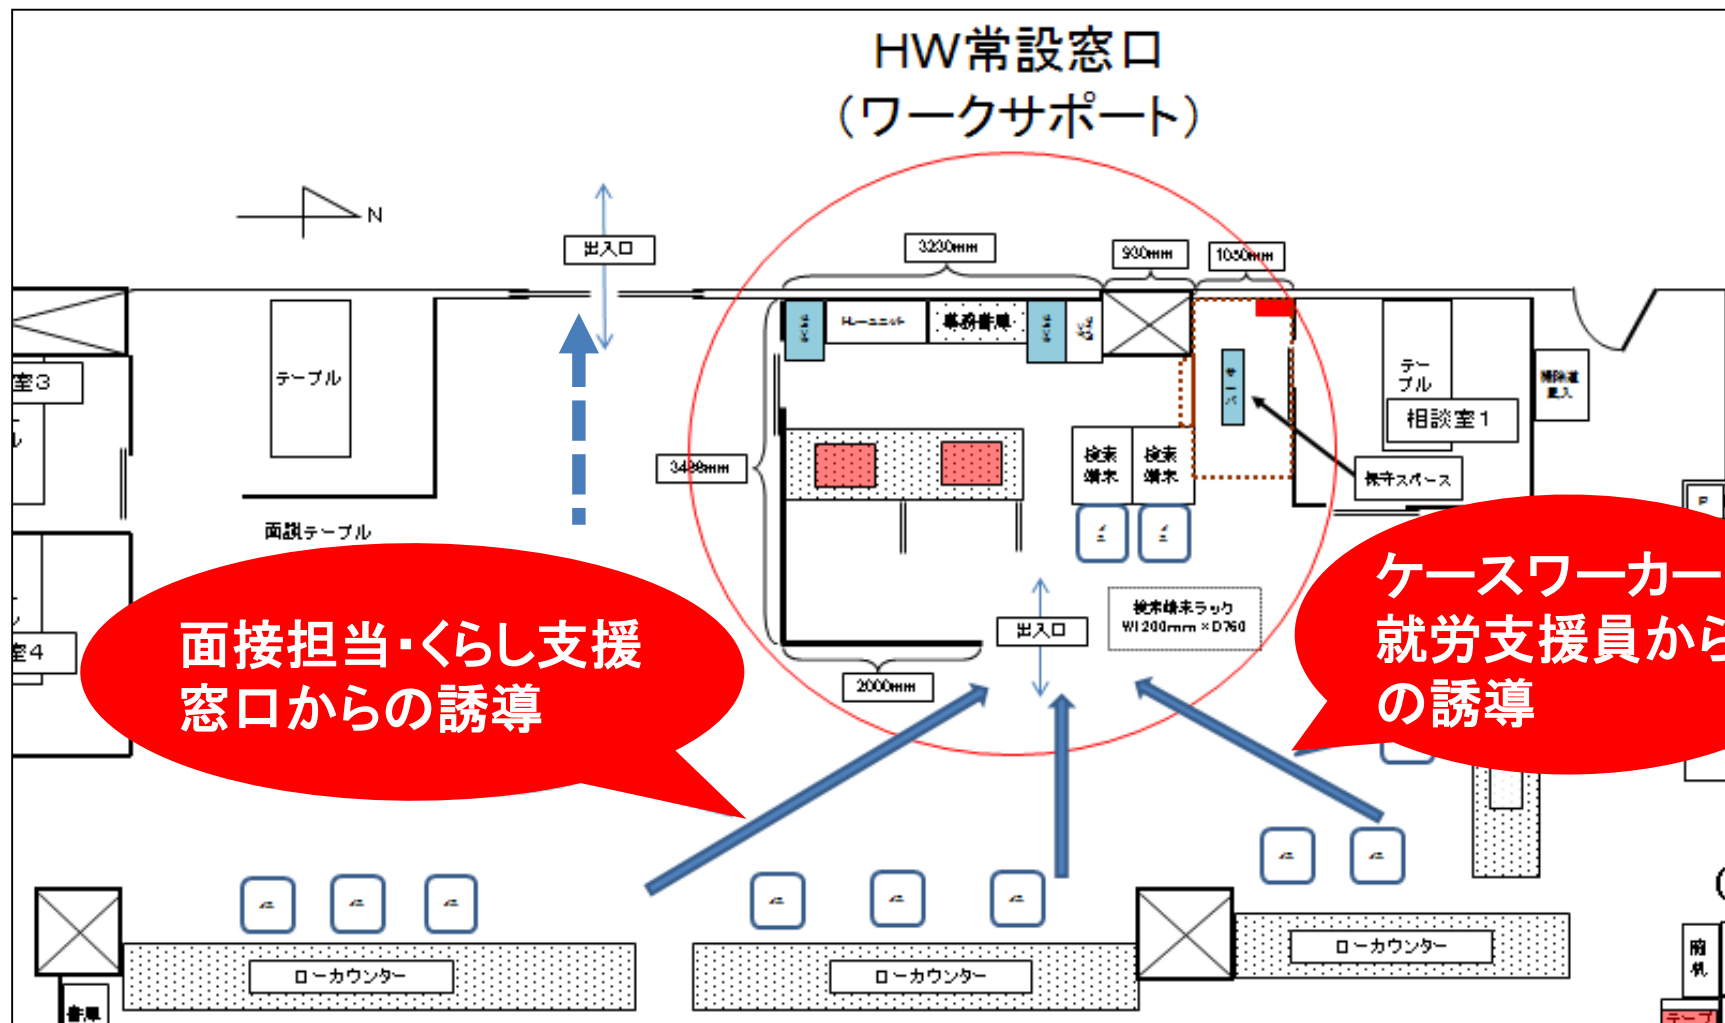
HW常設窓口
（ワークサポート）

N

出入口

3230mm

930mm

1050mm

H-ユニット

事務書庫

テーブル

室3

室4

テーブル

相談室1

3400mm

検索端末

検索端末

保守スペース

面談テーブル

出入口

検索端末ラック W1200mm×D760

2000mm

面接担当・くらし支援窓口からの誘導

ケースワーカー就労支援員からの誘導

ローカウンター

ローカウンター

ローカウンター